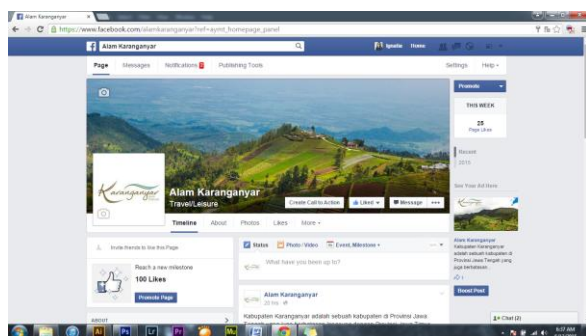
Alam Karanganyar

https://www.facebook.com/alamkaranganyar?ref=aymt_homepage_panel

Alam Karanganyar

Home

Page Messages Notifications Publishing Tools

Settings Help

Promote

THIS WEEK

25

Page Likes

Recent

2015

See Your Ad Here

Karanganyar

Alam Karanganyar

Travel/Leisure

Create Call to Action

Liked

Message

Timeline About Photos Likes More

Invite friends to like this Page

Reach a new milestone

100 Likes

Promote Page

ABOUT

Status Photo / Video Event, Milestone

What have you been up to?

Alam Karanganyar

Kabupaten Karanganyar adalah sebuah kabupaten di Provinsi Jawa

Alam Karanganyar

Kabupaten Karanganyar adalah sebuah kabupaten di Provinsi Jawa Tengah yang juga berbatasan...

Boost Post

Chat (2)

6:07 AM